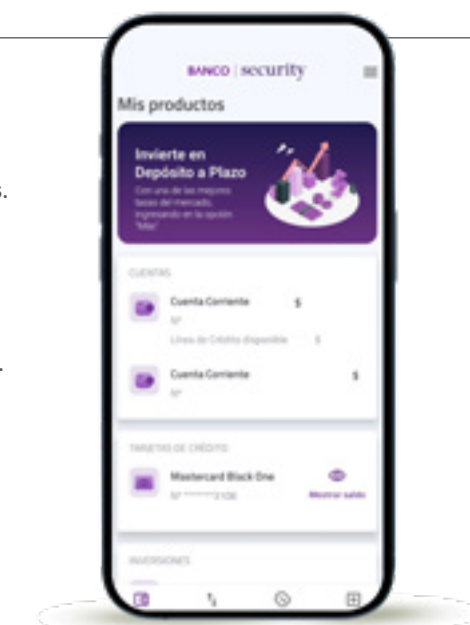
BANCO | security

Mis productos

Invierte en Depósito a Plazo

Con una de las mejores tasas del mercado, ingresando en la opción "Más"

CUENTAS

Cuenta Corriente $
N°
Línea de Crédito disponible $

Cuenta Corriente $
N°

TARJETAS DE CRÉDITO

Mastercard Black One
N° ********3106
Mostrar saldo

INVERSIONES